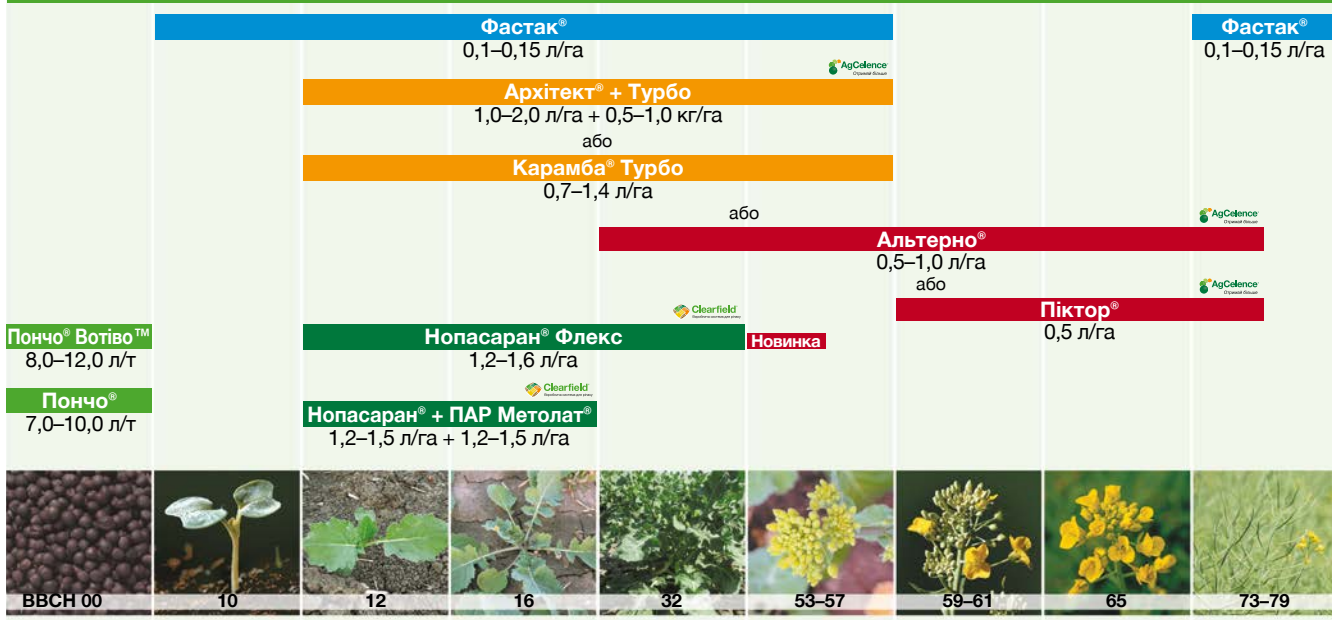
Фастак®
0,1–0,15 л/га

Фастак®
0,1–0,15 л/га

AgCelence

Архітект® + Турбо
1,0–2,0 л/га + 0,5–1,0 кг/га
або
Карамба® Турбо
0,7–1,4 л/га
або

AgCelence

Альтерно®
0,5–1,0 л/га
або

AgCelence

Піктор®
0,5 л/га

Clearfield

Пончо® Вотіво™
8,0–12,0 л/т

Нопасаран® Флекс
1,2–1,6 л/га

Новинка

Clearfield

Пончо®
7,0–10,0 л/т

Нопасаран® + ПАР Метолат®
1,2–1,5 л/га + 1,2–1,5 л/га

BBCH 00 | 10 | 12 | 16 | 32 | 53–57 | 59–61 | 65 | 73–79